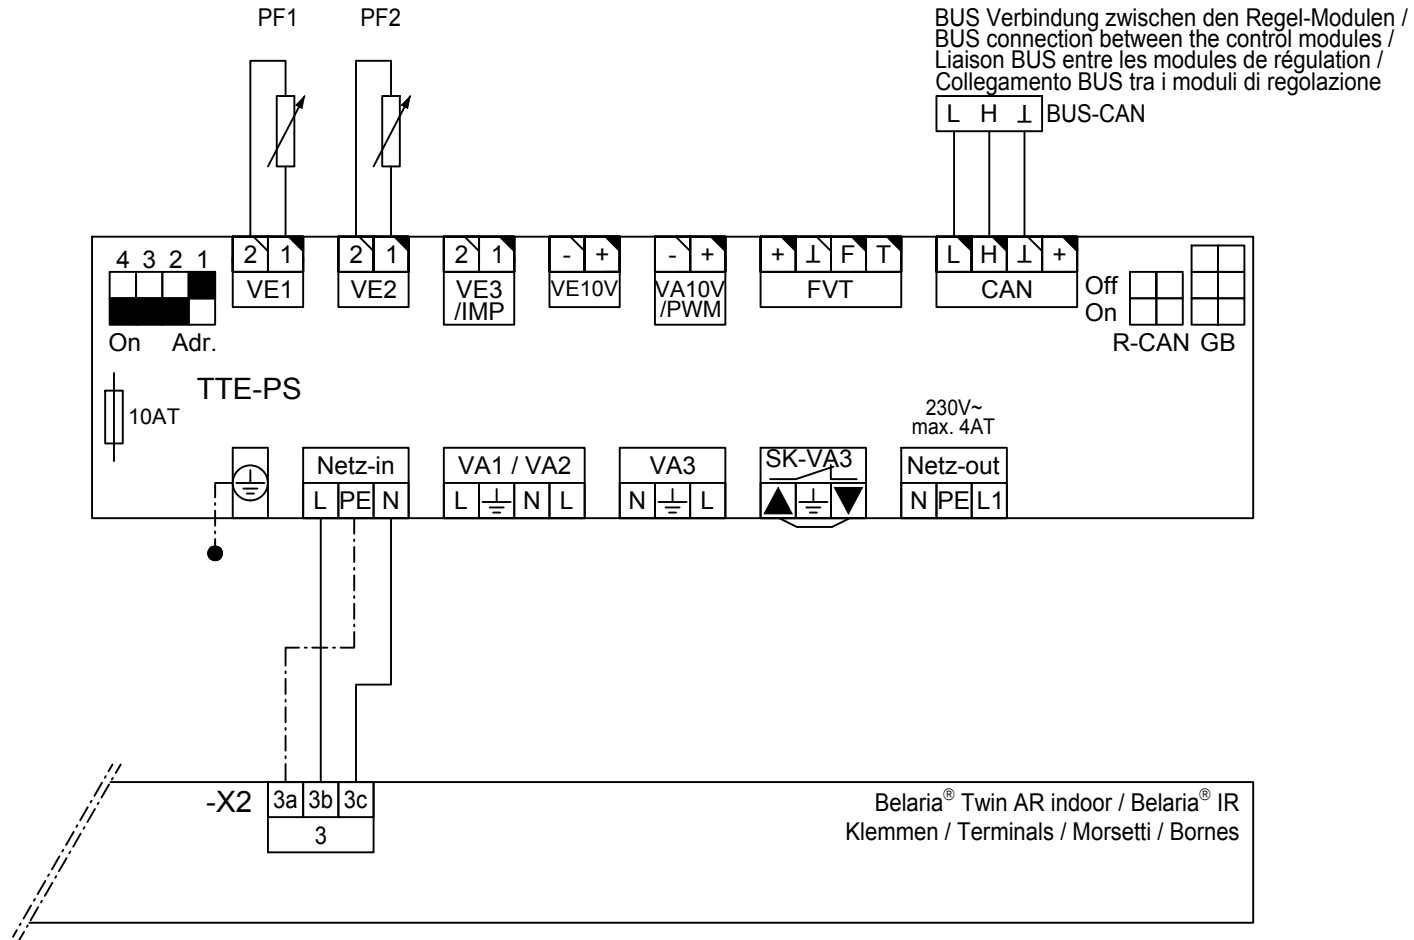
PF1 PF2

BUS Verbindung zwischen den Regel-Modulen / BUS connection between the control modules / Liaison BUS entre les modules de régulation / Collegamento BUS tra i moduli di regolazione

L H ⊥ BUS-CAN

4 3 2 1
On Adr.

2 1
VE1

2 1
VE2

2 1
VE3 /IMP

- +
VE10V

- +
VA10V /PWM

+ ⊥ F T
FVT

L H ⊥ +
CAN

Off
On
R-CAN GB

TTE-PS

10AT

230V~
max. 4AT

Netz-in
L PE N

VA1 / VA2
L N L

VA3
N L

SK-VA3

Netz-out
N PE L1

-X2
3a 3b 3c
3

Belaria® Twin AR indoor / Belaria® IR
Klemmen / Terminals / Morsetti / Bornes